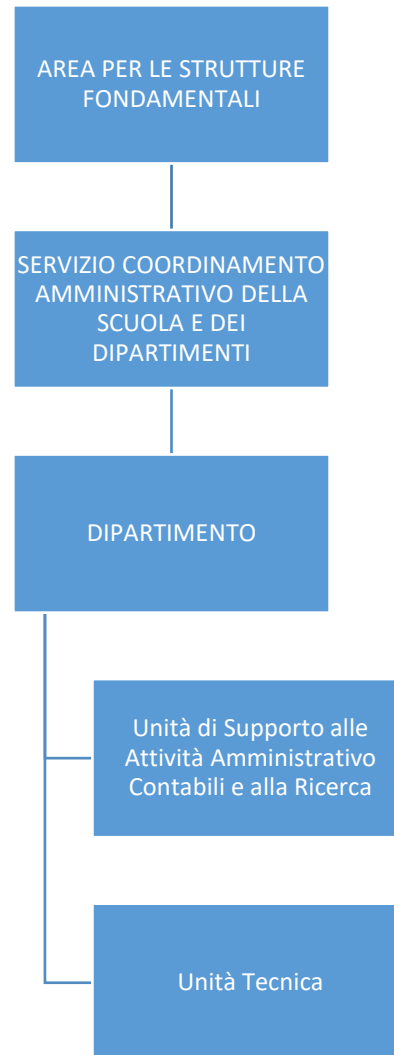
AREA PER LE STRUTTURE FONDAMENTALI

SERVIZIO COORDINAMENTO AMMINISTRATIVO DELLA SCUOLA E DEI DIPARTIMENTI

DIPARTIMENTO

Unità di Supporto alle Attività Amministrativo Contabili e alla Ricerca

Unità Tecnica